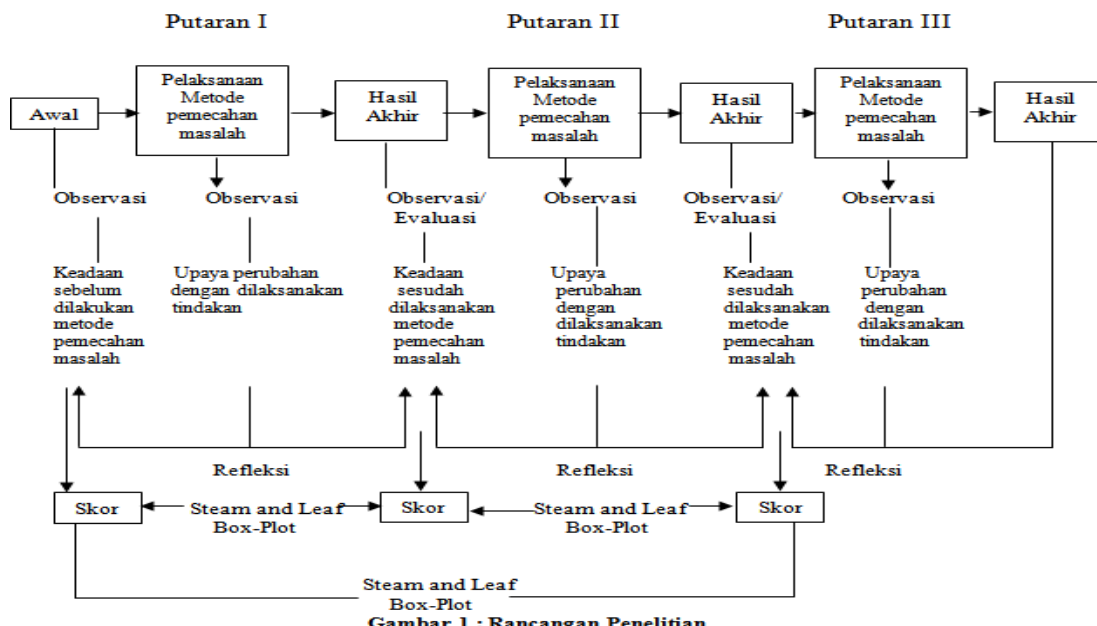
Putaran I

Putaran II

Putaran III

Awal

Pelaksanaan Metode pemecahan masalah

Hasil Akhir

Pelaksanaan Metode pemecahan masalah

Hasil Akhir

Pelaksanaan Metode pemecahan masalah

Hasil Akhir

Observasi

Observasi

Observasi/ Evaluasi

Observasi

Observasi/ Evaluasi

Observasi

Keadaan sebelum dilakukan metode pemecahan masalah

Upaya perubahan dengan dilaksanakan tindakan

Keadaan sesudah dilaksanakan metode pemecahan masalah

Upaya perubahan dengan dilaksanakan tindakan

Keadaan sesudah dilaksanakan metode pemecahan masalah

Upaya perubahan dengan dilaksanakan tindakan

Refleksi

Refleksi

Refleksi

Skor

Steam and Leaf Box-Plot

Skor

Steam and Leaf Box-Plot

Skor

Steam and Leaf Box-Plot

Gambar 1 : Rancangan Penelitian